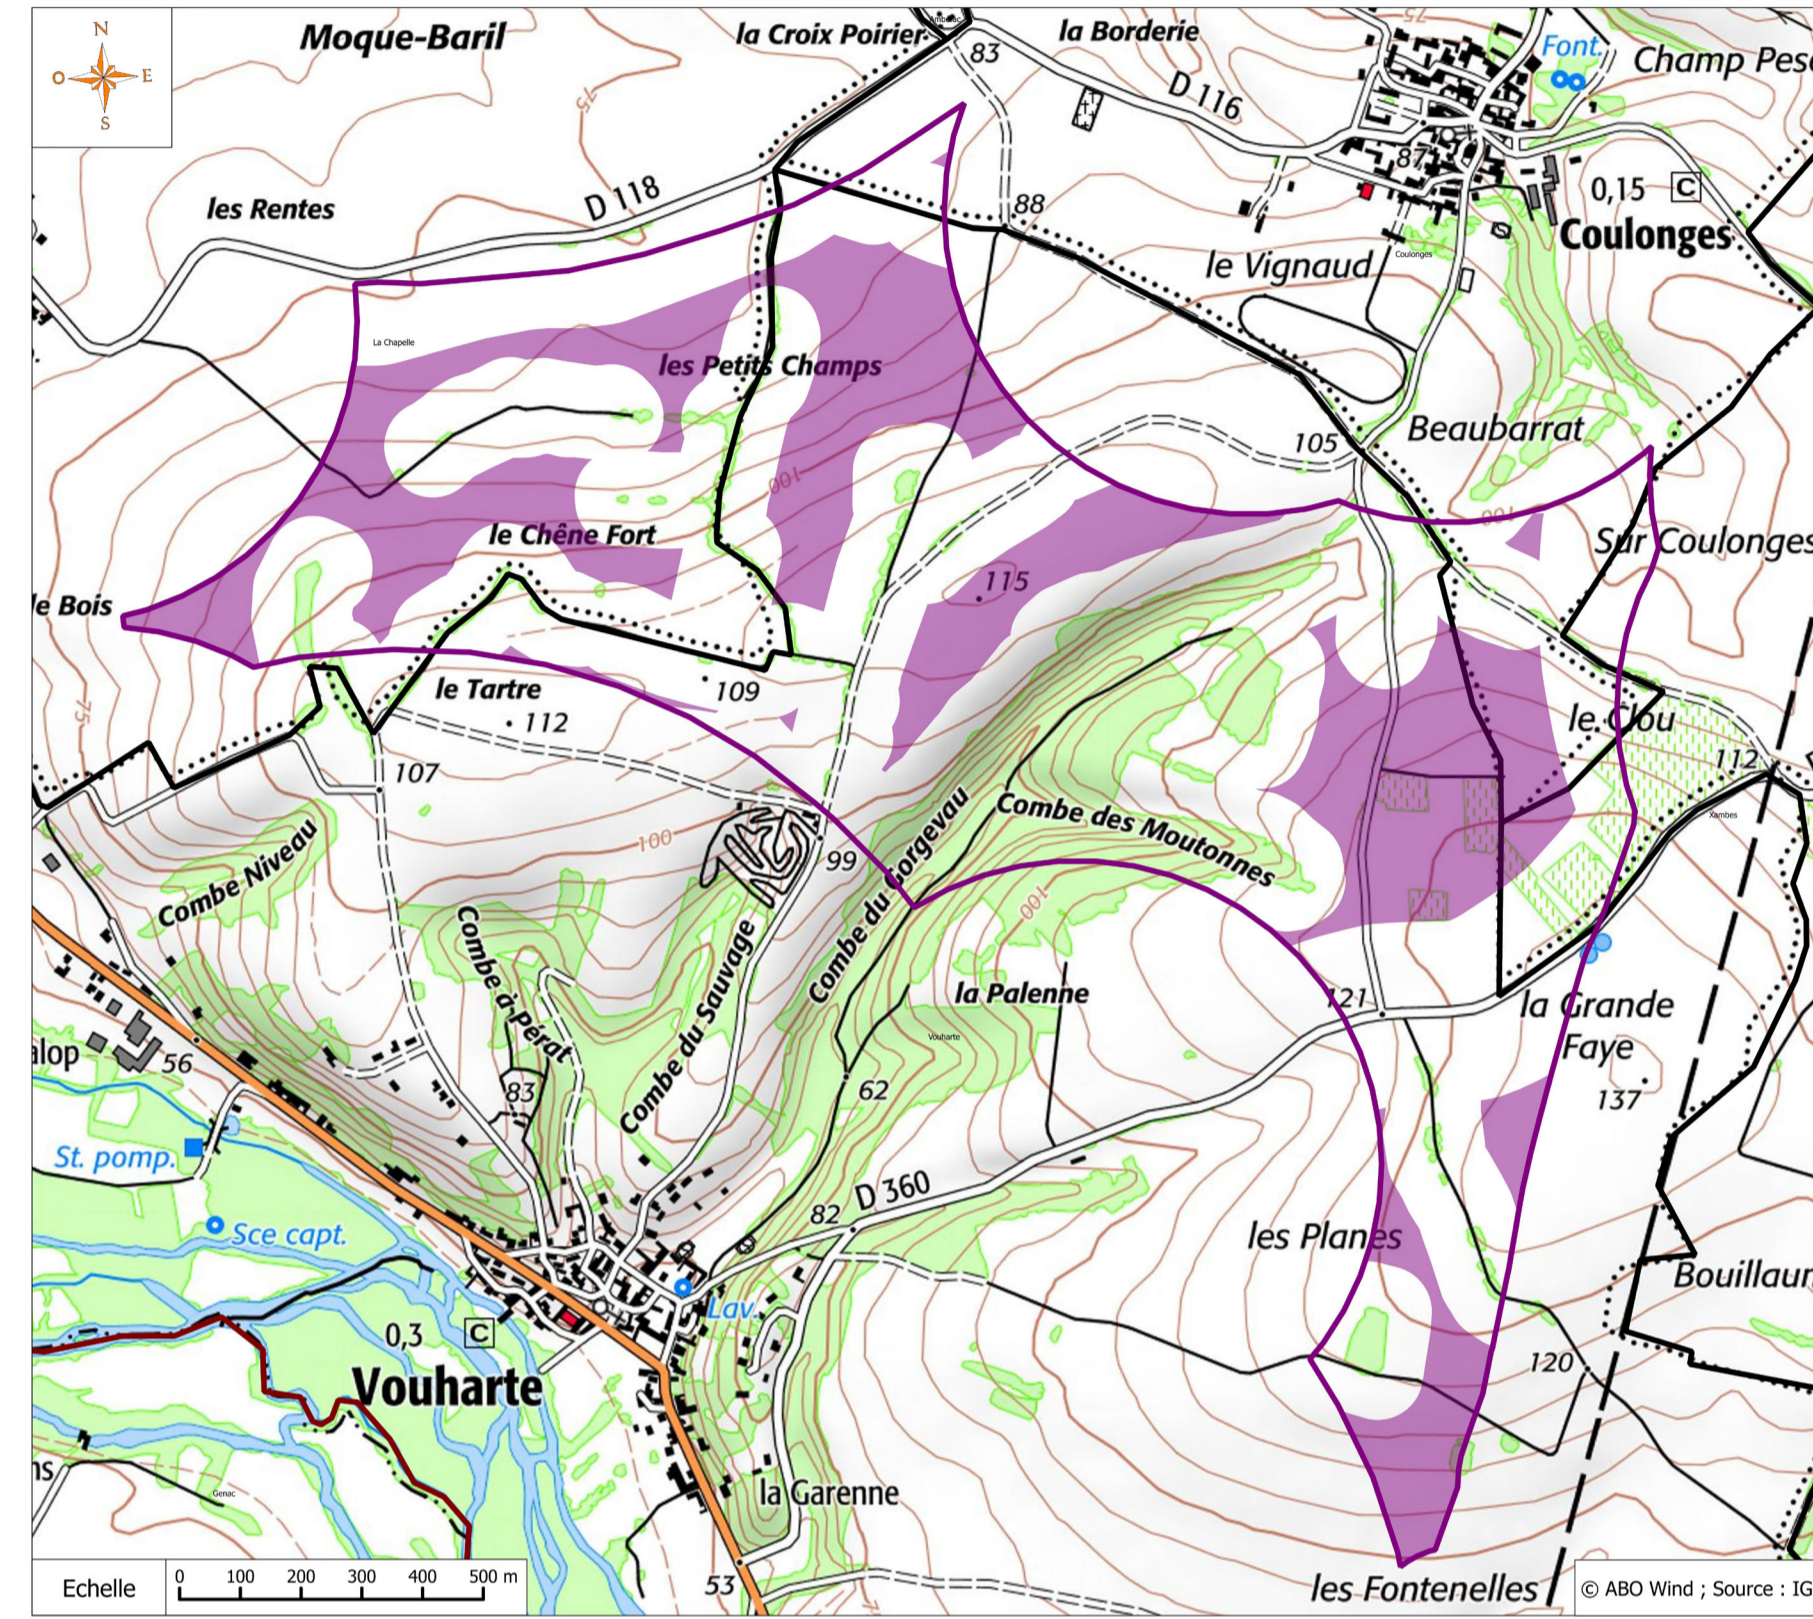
N
O
E
S

Moque-Baril
la Croix Poirier
83
la Borderie
D 116
Font.
Champ Pese
75
D 118
les Rentes
88
87
0,15
C
Coulonges
le Vignaud
Coulonges
La Chapelle
les Petits Champs
Beaubarrat
105
100
le Chêne Fort
Sur Coulonges
115
le Bois
le Tartre
109
112
le Clou
112
107
Xambes
100
Combe des Moutonnes
Combe Niveau
99
Combe du Gorgevau
100
Combe d'Pérat
Combe du Sauvage
la Palenne
121
la Grande Faye
alop
56
Vouharte
83
62
137
St. pomp.
D 360
82
Sce capt.
les Planes
Bouillaur
Lav.
0,3
C
Vouharte
120
ns
Genac
la Garenne
Echelle
0 100 200 300 400 500 m
53
les Fontenelles
© ABO Wind ; Source : IG